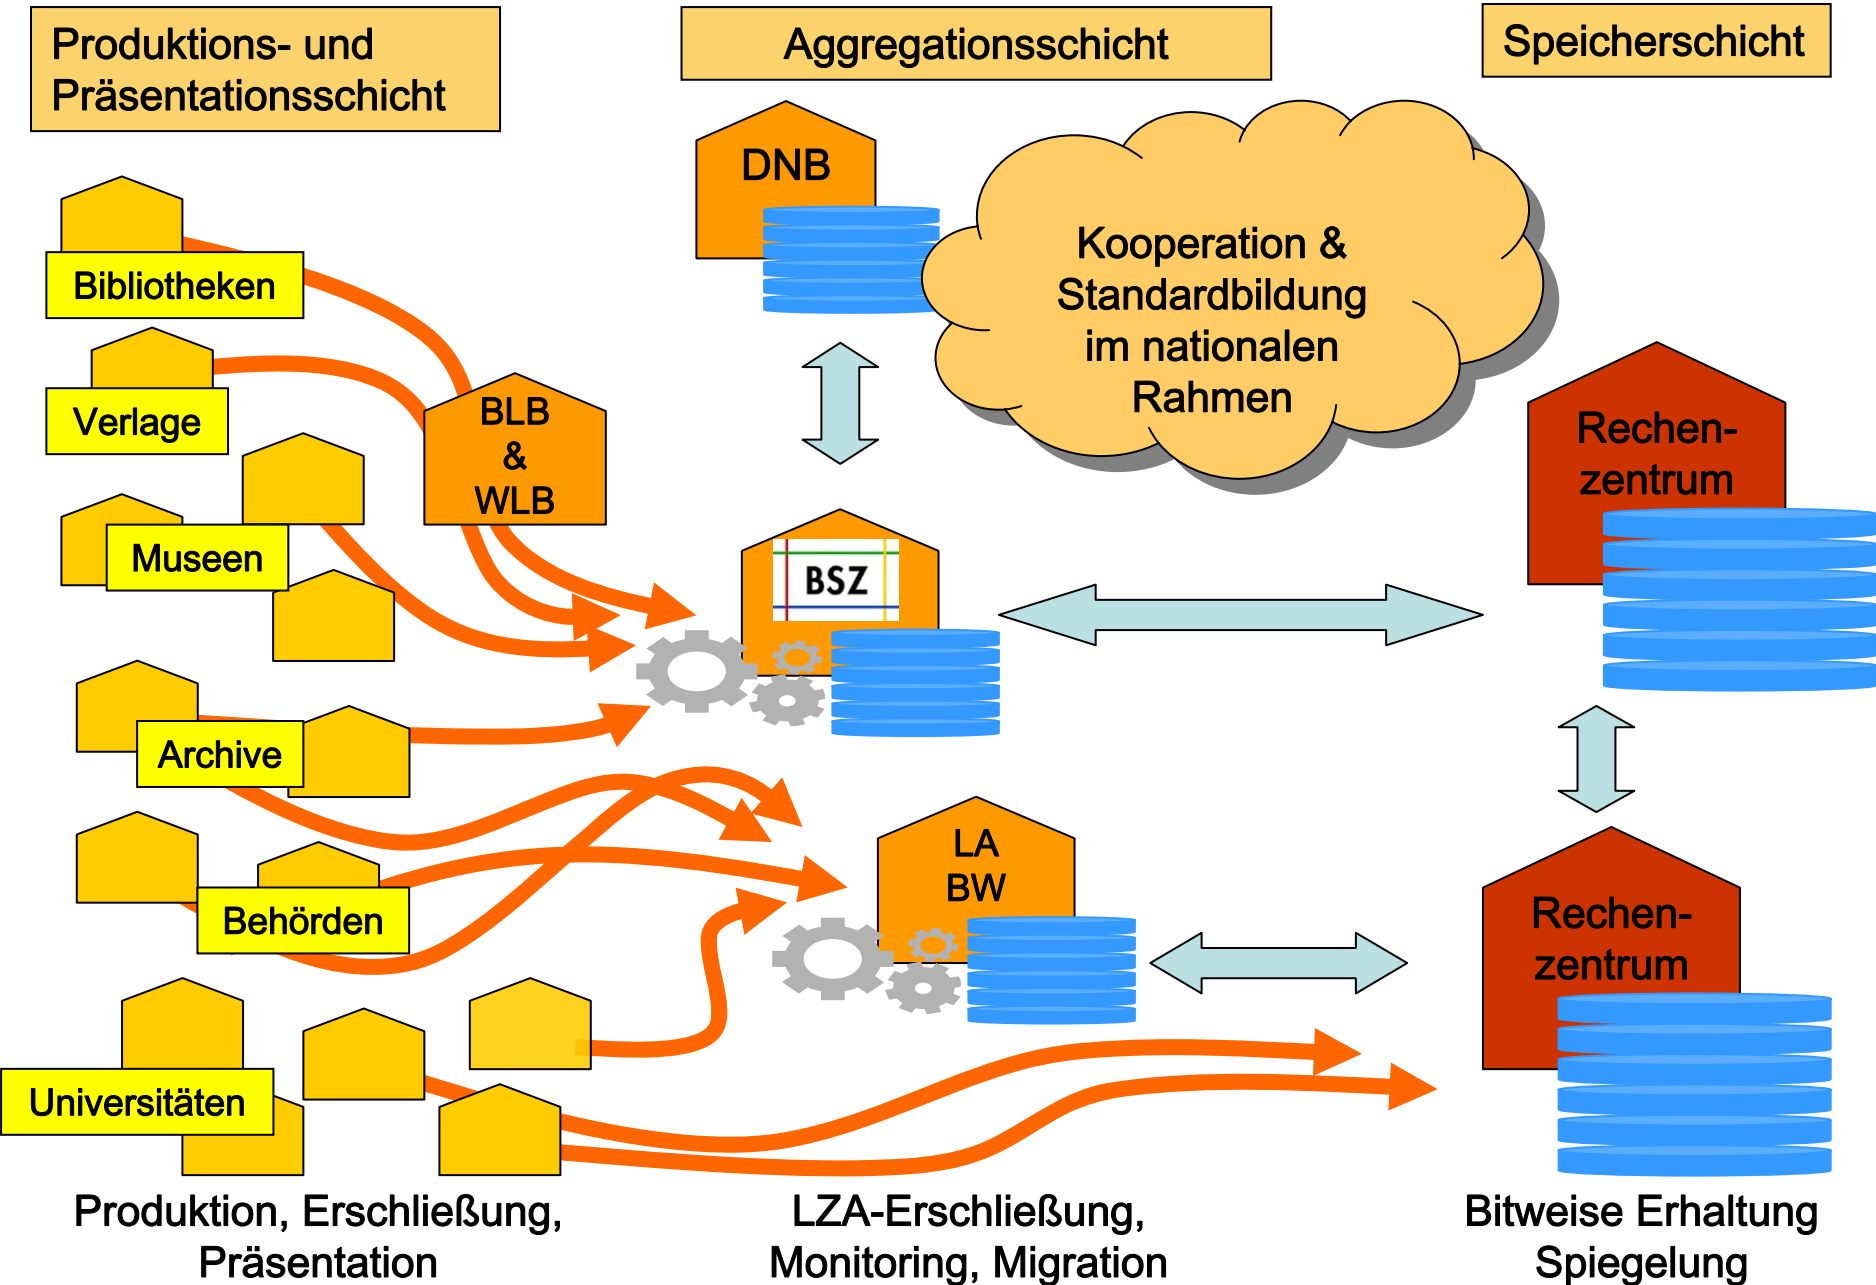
Produktions- und Präsentationsschicht

Aggregationsschicht

Speicherschicht

DNB

Kooperation & Standardbildung im nationalen Rahmen

Bibliotheken

Verlage

BLB & WLB

Museen

BSZ

Rechen-zentrum

Archive

Behörden

LA BW

Rechen-zentrum

Universitäten

Produktion, Erschließung, Präsentation

LZA-Erschließung, Monitoring, Migration

Bitweise Erhaltung Spiegelung